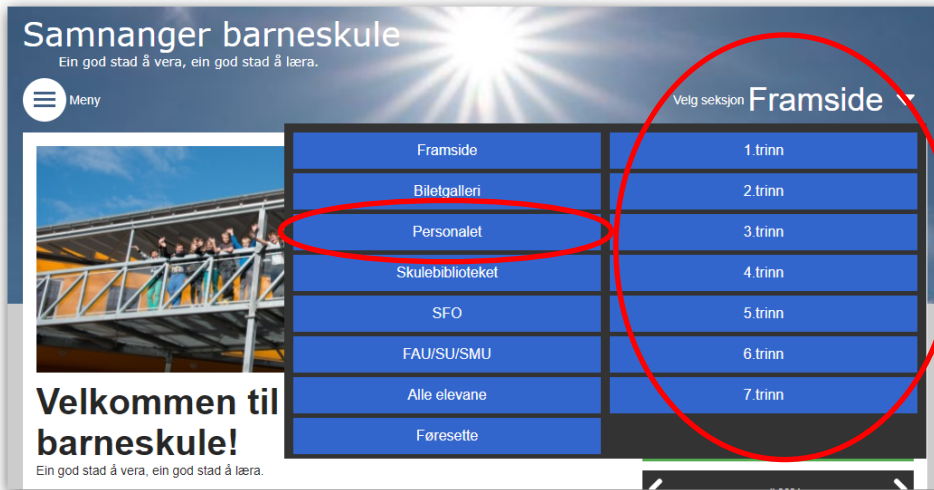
Samnanger barneskule
Ein god stad å vera, ein god stad å læra.

Meny

Velg seksjon Framside

| | |
|---|---|
| Framside | 1.trinn |
| Biletgalleri | 2.trinn |
| Personalet | 3.trinn |
| Skulebiblioteket | 4.trinn |
| SFO | 5.trinn |
| FAU/SU/SMU | 6.trinn |
| Alle elevane | 7.trinn |
| Føresette | |

Velkommen til barneskule!
Ein god stad å vera, ein god stad å læra.